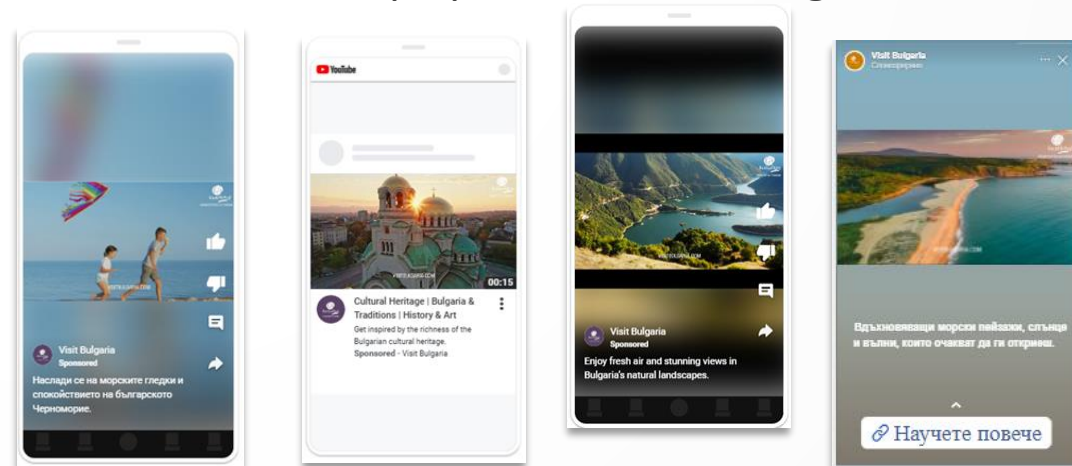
Visit Bulgaria
Sponsored
Наслади се на морските гледки и спокойствието на българското Черноморие.

YouTube

00:15
Cultural Heritage | Bulgaria & Traditions | History & Art
Get inspired by the richness of the Bulgarian cultural heritage.
Sponsored · Visit Bulgaria

Visit Bulgaria
Sponsored
Enjoy fresh air and stunning views in Bulgaria's natural landscapes.

Visit Bulgaria
Спонсорирано
Вдъхновяващи морски пейзажи, слънце и вълни, които очакват да ги откриеш.
Научете повече